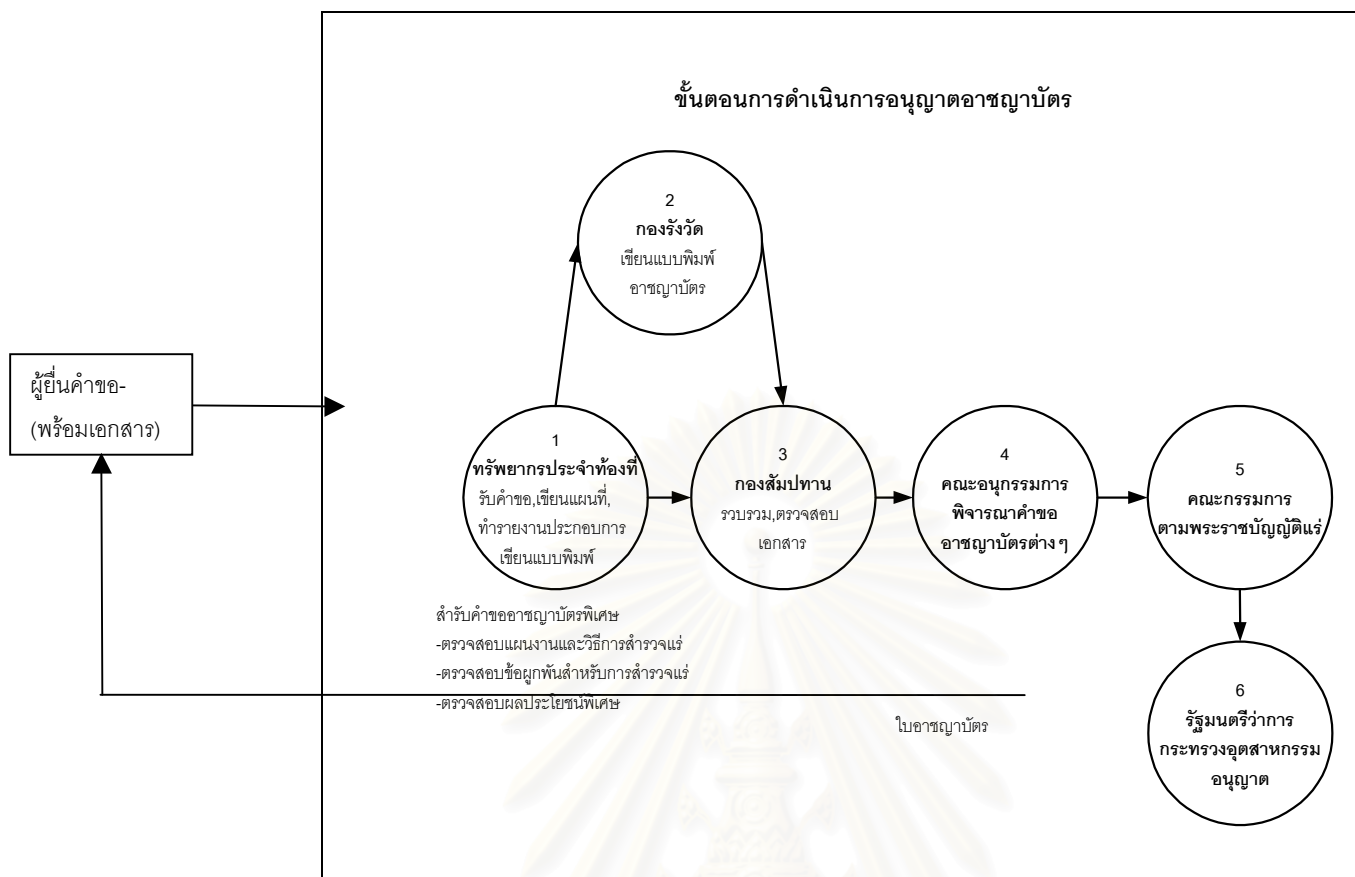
ขั้นตอนการดำเนินการอนุญาตอาชญาบัตร

ผู้ยื่นคำขอ-
(พร้อมเอกสาร)

2
กองรังวัด
เขียนแบบพิมพ์
อาชญาบัตร

1
ทรัพยากรประจำท้องที่
รับคำขอ,เขียนแผนที่,
ทำรายงานประกอบการ
เขียนแบบพิมพ์

3
กองสัมปทาน
รวบรวม,ตรวจสอบ
เอกสาร

4
คณะอนุกรรมการ
พิจารณาคำขอ
อาชญาบัตรต่างๆ

5
คณะกรรมการ
ตามพระราชบัญญัติแร่

สำรับคำขออาชญาบัตรพิเศษ
-ตรวจสอบแผนงานและวิธีการสำรวจแร่
-ตรวจสอบข้อผูกพันสำหรับการสำรวจแร่
-ตรวจสอบผลประโยชน์พิเศษ

ใบอาชญาบัตร

6
รัฐมนตรีว่าการ
กระทรวงอุตสาหกรรม
อนุญาต